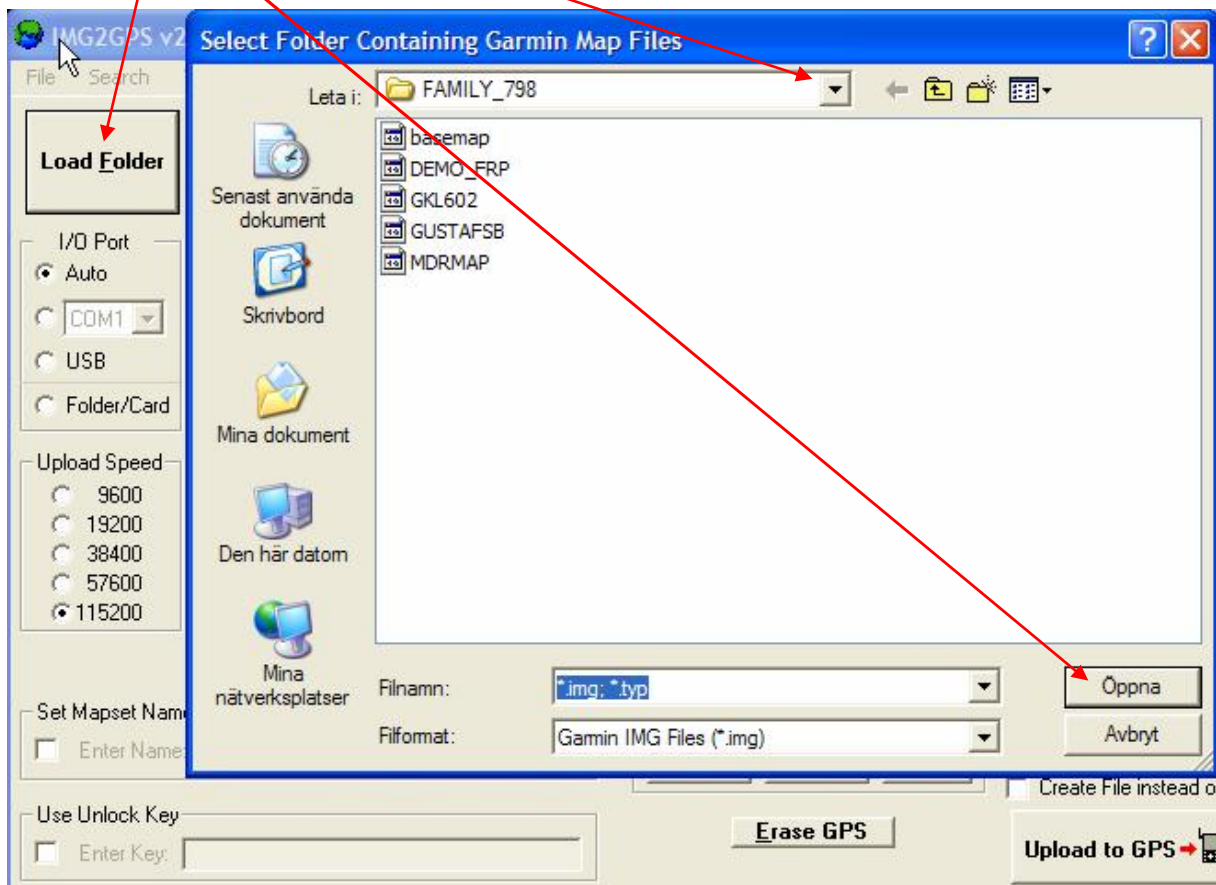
IMG2GPS v2

File Search

Load Folder

I/O Port
Auto
COM1
USB
Folder/Card

Upload Speed
9600
19200
38400
57600
115200

Set Mapset Name
Enter Name

Use Unlock Key
Enter Key:

Select Folder Containing Garmin Map Files

Leta i: FAMILY_798

Senast använda dokument
Skrivbord
Mina dokument
Den här datorn
Mina nätverksplatser

basemap
DEMO_FRP
GKL602
GUSTAFSB
MDRMAP

Filnamn: *.img; *.typ
Filformat: Garmin IMG Files (*.img)

Öppna
Avbryt

Create File instead o

Erase GPS

Upload to GPS